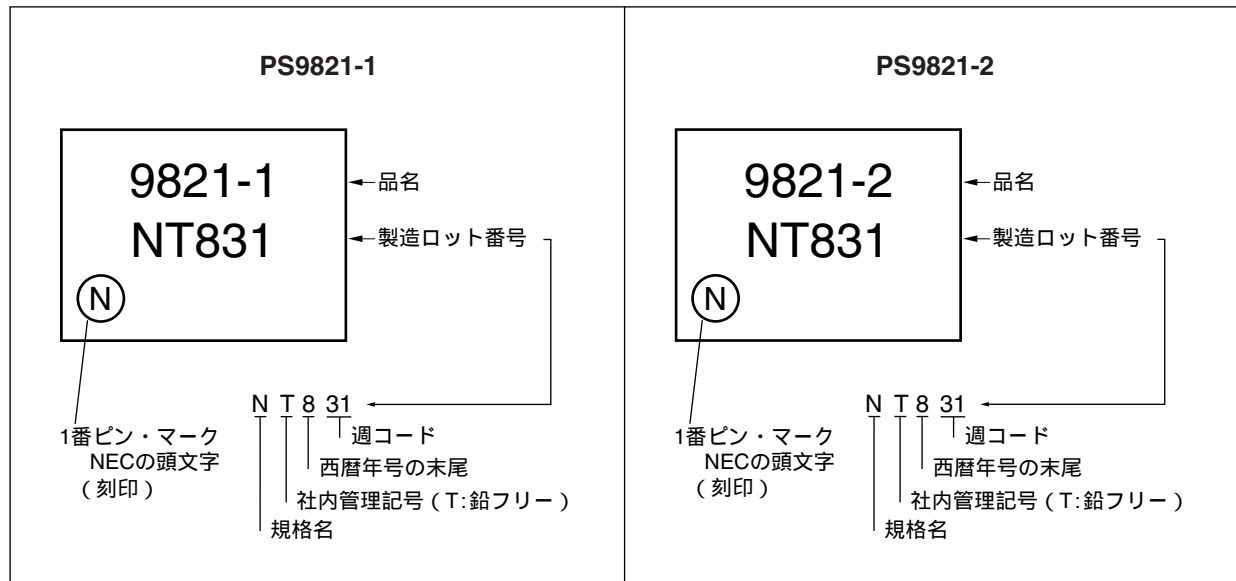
PS9821-1

9821-1
NT831

N

品名

製造ロット番号

N T 8 31

週コード

西暦年号の末尾

社内管理記号（T:鉛フリー）

規格名

1番ピン・マーク
NECの頭文字
（刻印）

PS9821-2

9821-2
NT831

N

品名

製造ロット番号

N T 8 31

週コード

西暦年号の末尾

社内管理記号（T:鉛フリー）

規格名

1番ピン・マーク
NECの頭文字
（刻印）